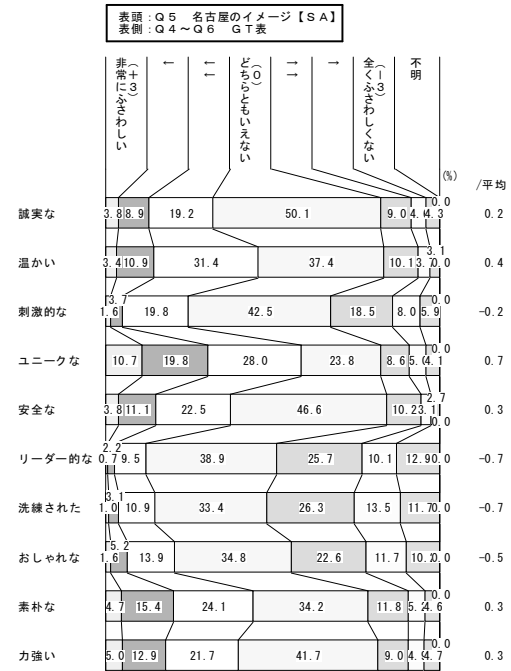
表頭：Q５　名古屋のイメージ【ＳＡ】
表側：Ｑ４～Ｑ６　ＧＴ表

非常にふさわしい（＋３）
←
←
どちらともいえない（０）
→
→
全くふさわしくない（－３）
不明

(%)　/平均

| | | | | | | | | | 平均 |
|---|---|---|---|---|---|---|---|---|---|
| 誠実な | 3.8 | 8.9 | 19.2 | 50.1 | 9.0 | 4.4 | 4.3 | 0.0 | 0.2 |
| 温かい | 3.4 | 10.9 | 31.4 | 37.4 | 10.1 | 3.7 | 3.1 | 0.0 | 0.4 |
| 刺激的な | 1.6 | 3.7 | 19.8 | 42.5 | 18.5 | 8.0 | 5.9 | 0.0 | -0.2 |
| ユニークな | 10.7 | 19.8 | 28.0 | 23.8 | 8.6 | 5.0 | 4.1 | 0.0 | 0.7 |
| 安全な | 3.8 | 11.1 | 22.5 | 46.6 | 10.2 | 3.1 | 2.7 | 0.0 | 0.3 |
| リーダー的な | 0.7 | 2.2 | 9.5 | 38.9 | 25.7 | 10.1 | 12.9 | 0.0 | -0.7 |
| 洗練された | 1.0 | 3.1 | 10.9 | 33.4 | 26.3 | 13.5 | 11.7 | 0.0 | -0.7 |
| おしゃれな | 1.6 | 5.2 | 13.9 | 34.8 | 22.6 | 11.7 | 10.2 | 0.0 | -0.5 |
| 素朴な | 4.7 | 15.4 | 24.1 | 34.2 | 11.8 | 5.2 | 4.6 | 0.0 | 0.3 |
| 力強い | 5.0 | 12.9 | 21.7 | 41.7 | 9.0 | 4.9 | 4.7 | 0.0 | 0.3 |